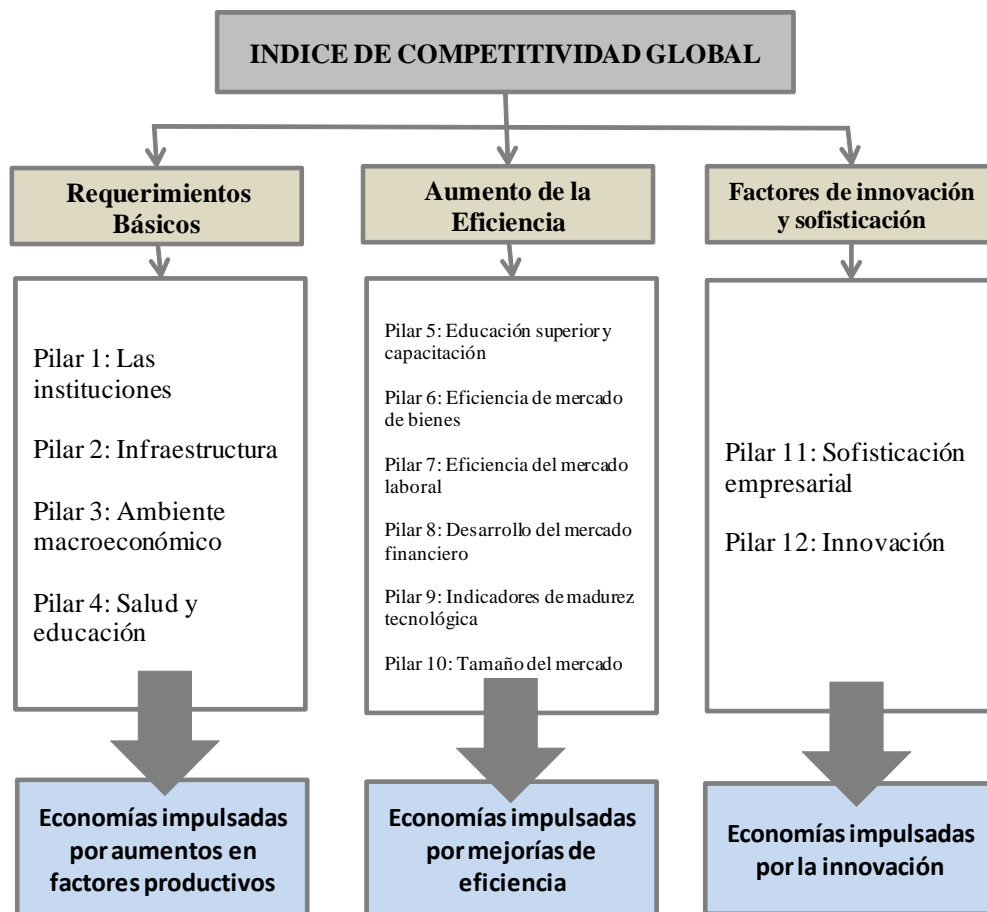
INDICE DE COMPETITIVIDAD GLOBAL

Requerimientos Básicos

Pilar 1: Las instituciones

Pilar 2: Infraestructura

Pilar 3: Ambiente macroeconómico

Pilar 4: Salud y educación

Economías impulsadas por aumentos en factores productivos

Aumento de la Eficiencia

Pilar 5: Educación superior y capacitación

Pilar 6: Eficiencia de mercado de bienes

Pilar 7: Eficiencia del mercado laboral

Pilar 8: Desarrollo del mercado financiero

Pilar 9: Indicadores de madurez tecnológica

Pilar 10: Tamaño del mercado

Economías impulsadas por mejorías de eficiencia

Factores de innovación y sofisticación

Pilar 11: Sofisticación empresarial

Pilar 12: Innovación

Economías impulsadas por la innovación